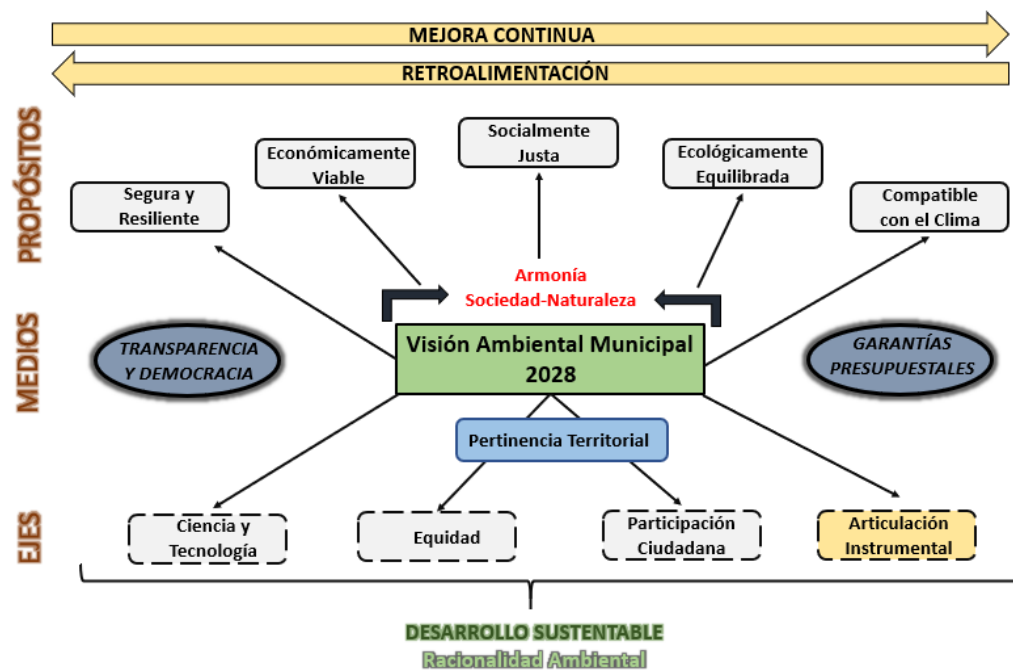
MEJORA CONTINUA

RETROALIMENTACIÓN

PROPÓSITOS

Segura y Resiliente

Económicamente Viable

Socialmente Justa

Ecológicamente Equilibrada

Compatible con el Clima

Armonía Sociedad-Naturaleza

MEDIOS

TRANSPARENCIA Y DEMOCRACIA

Visión Ambiental Municipal 2028

GARANTÍAS PRESUPUESTALES

Pertinencia Territorial

EJES

Ciencia y Tecnología

Equidad

Participación Ciudadana

Articulación Instrumental

DESARROLLO SUSTENTABLE
Racionalidad Ambiental